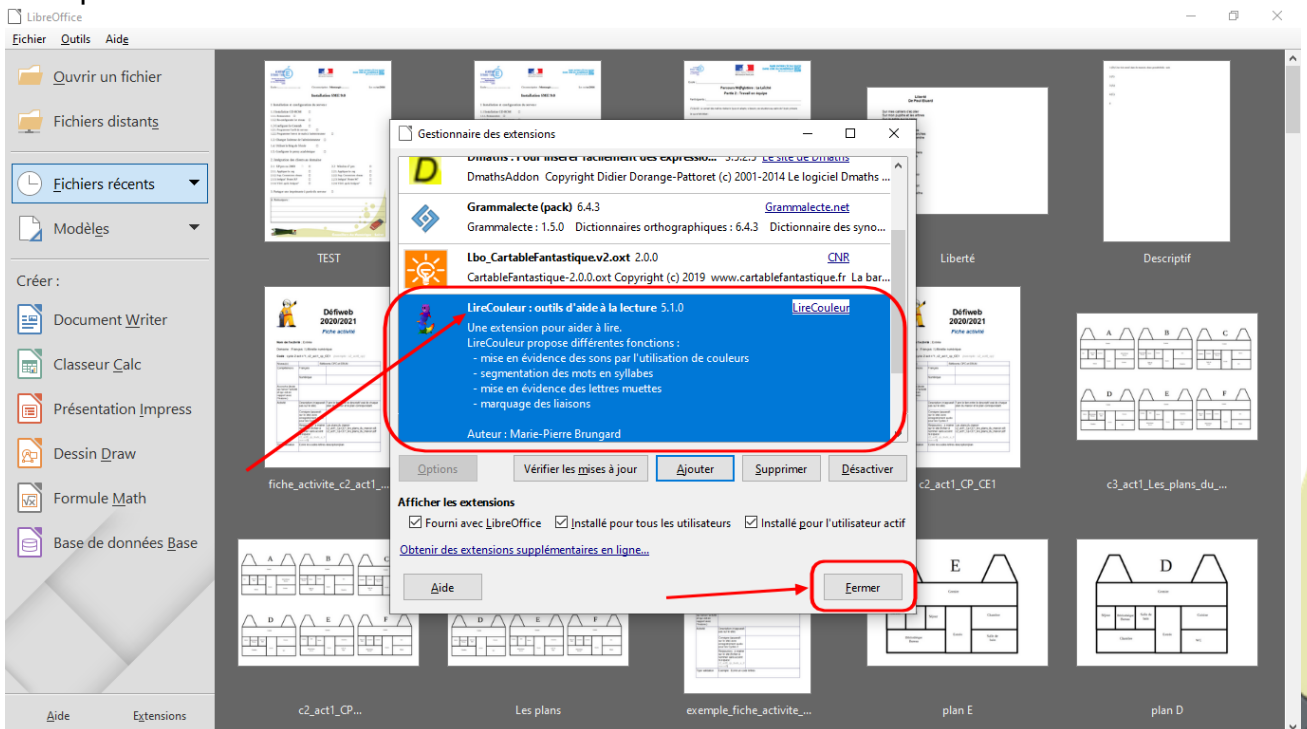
LibreOffice

Fichier Outils Aide

Ouvrir un fichier

Fichiers distants

Fichiers récents

Modèles

Créer :

Document Writer

Classeur Calc

Présentation Impress

Dessin Draw

Formule Math

Base de données Base

Aide Extensions

TEST

Liberté

Descriptif

Défiweb 2020/2021

fiche_activite_c2_act1_...

c2_act1_CP_CE1

c3_act1_Les_plans_du_...

c2_act1_CP...

Les plans

exemple_fiche_activite_...

plan E

plan D

Gestionnaire des extensions

Dmaths : Pour insérer facilement des expressio... 5.5.2.5 Le site de Dmaths
DmathsAddon Copyright Didier Dorange-Pattoret (c) 2001-2014 Le logiciel Dmaths ...

Grammalecte (pack) 6.4.3 Grammalecte.net
Grammalecte : 1.5.0 Dictionnaires orthographiques : 6.4.3 Dictionnaire des syno...

Lbo_CartableFantastique.v2.oxt 2.0.0 CNR
CartableFantastique-2.0.0.oxt Copyright (c) 2019 www.cartablefantastique.fr La bar...

LireCouleur : outils d'aide à la lecture 5.1.0 LireCouleur
Une extension pour aider à lire.
LireCouleur propose différentes fonctions :
- mise en évidence des sons par l'utilisation de couleurs
- segmentation des mots en syllabes
- mise en évidence des lettres muettes
- marquage des liaisons

Auteur : Marie-Pierre Brungard

Options Vérifier les mises à jour Ajouter Supprimer Désactiver

Afficher les extensions
Fourni avec LibreOffice Installé pour tous les utilisateurs Installé pour l'utilisateur actif

Obtenir des extensions supplémentaires en ligne...

Aide Fermer